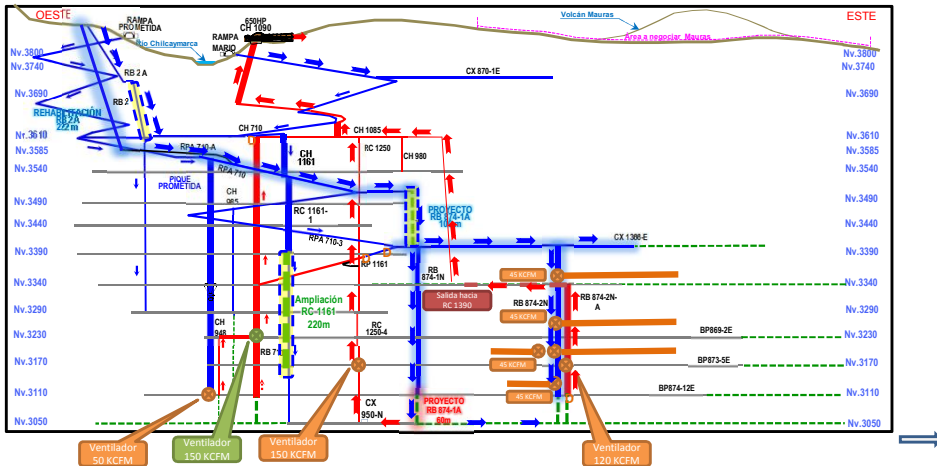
OESTE
RAMPA PROMETIDA
650HP CH 1090
Volcán Mauras
ESTE
RAMPA MARIO
Rio Chilcaymarca
Area a negociar Mauras
Nv.3800
Nv.3740
Nv.3800
Nv.3740
RB 2 A
CX 870-1E
Nv.3690
RB 2
Nv.3690
REHABILITACIÓN RB 2A 222 m
Nv.3610
CH 710
CH 1085
Nv.3610
Nv.3585
RPA 710-A
CH 1161
RC 1250
CH 980
Nv.3585
Nv.3540
PIQUE PROMETIDA
RPA 710
Nv.3540
CH 965
Nv.3490
RC 1161-1
PROYECTO RB 874-1A 100 m
Nv.3490
Nv.3440
Nv.3440
RPA 710-3
CX 1386-E
Nv.3390
RP 1161
Nv.3390
RB 874-1N
45 KCFM
Nv.3340
Nv.3340
Salida hacia RC 1390
RB 874-2N
RB 874-2N-A
Nv.3290
Ampliación RC-1161 220m
45 KCFM
Nv.3290
CH 948
RC 1250-4
BP869-2E
Nv.3230
Nv.3230
RB 71
45 KCFM
BP873-5E
Nv.3170
Nv.3170
CX 950-N
45 KCFM
BP874-12E
Nv.3110
Nv.3110
PROYECTO RB 874-1A 50m
Nv.3050
Nv.3050
Ventilador 50 KCFM
Ventilador 150 KCFM
Ventilador 150 KCFM
Ventilador 120 KCFM